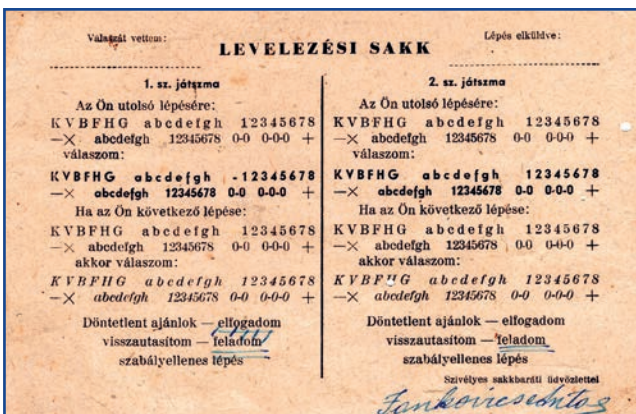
Válaszát vettem: LEVELEZÉSI SAKK Lépés elküldve:

1. sz. játszma

Az Ön utolsó lépésére:
KVBFHG abcdefgh 12345678
—X abcdefgh 12345678 0-0 0-0-0 +
válaszom:

KVBFHG abcdefgh -12345678
—X abcdefgh 12345678 0-0 0-0-0 +

Ha az Ön következő lépése:
KVBFHG abcdefgh 12345678
—X abcdefgh 12345678 0-0 0-0-0 +
akkor válaszom:

KVBFHG abcdefgh 12345678
—X abcdefgh 12345678 0-0 0-0-0 +

Döntetlent ajánlok — elfogadom
visszautasítom — feladom
szabálytalan lépés

2. sz. játszma

Az Ön utolsó lépésére:
KVBFHG abcdefgh 12345678
—X abcdefgh 12345678 0-0 0-0-0 +
válaszom:

KVBFHG abcdefgh 12345678
—X abcdefgh 12345678 0-0 0-0-0 +

Ha az Ön következő lépése:
KVBFHG abcdefgh 12345678
—X abcdefgh 12345678 0-0 0-0-0 +
akkor válaszom:

KVBFHG abcdefgh 12345678
—X abcdefgh 12345678 0-0 0-0-0 +

Döntetlent ajánlok — elfogadom
visszautasítom — feladom
szabálytalan lépés

Szívélyes sakkbaráti üdvözlettel
Jankovicsmiklós